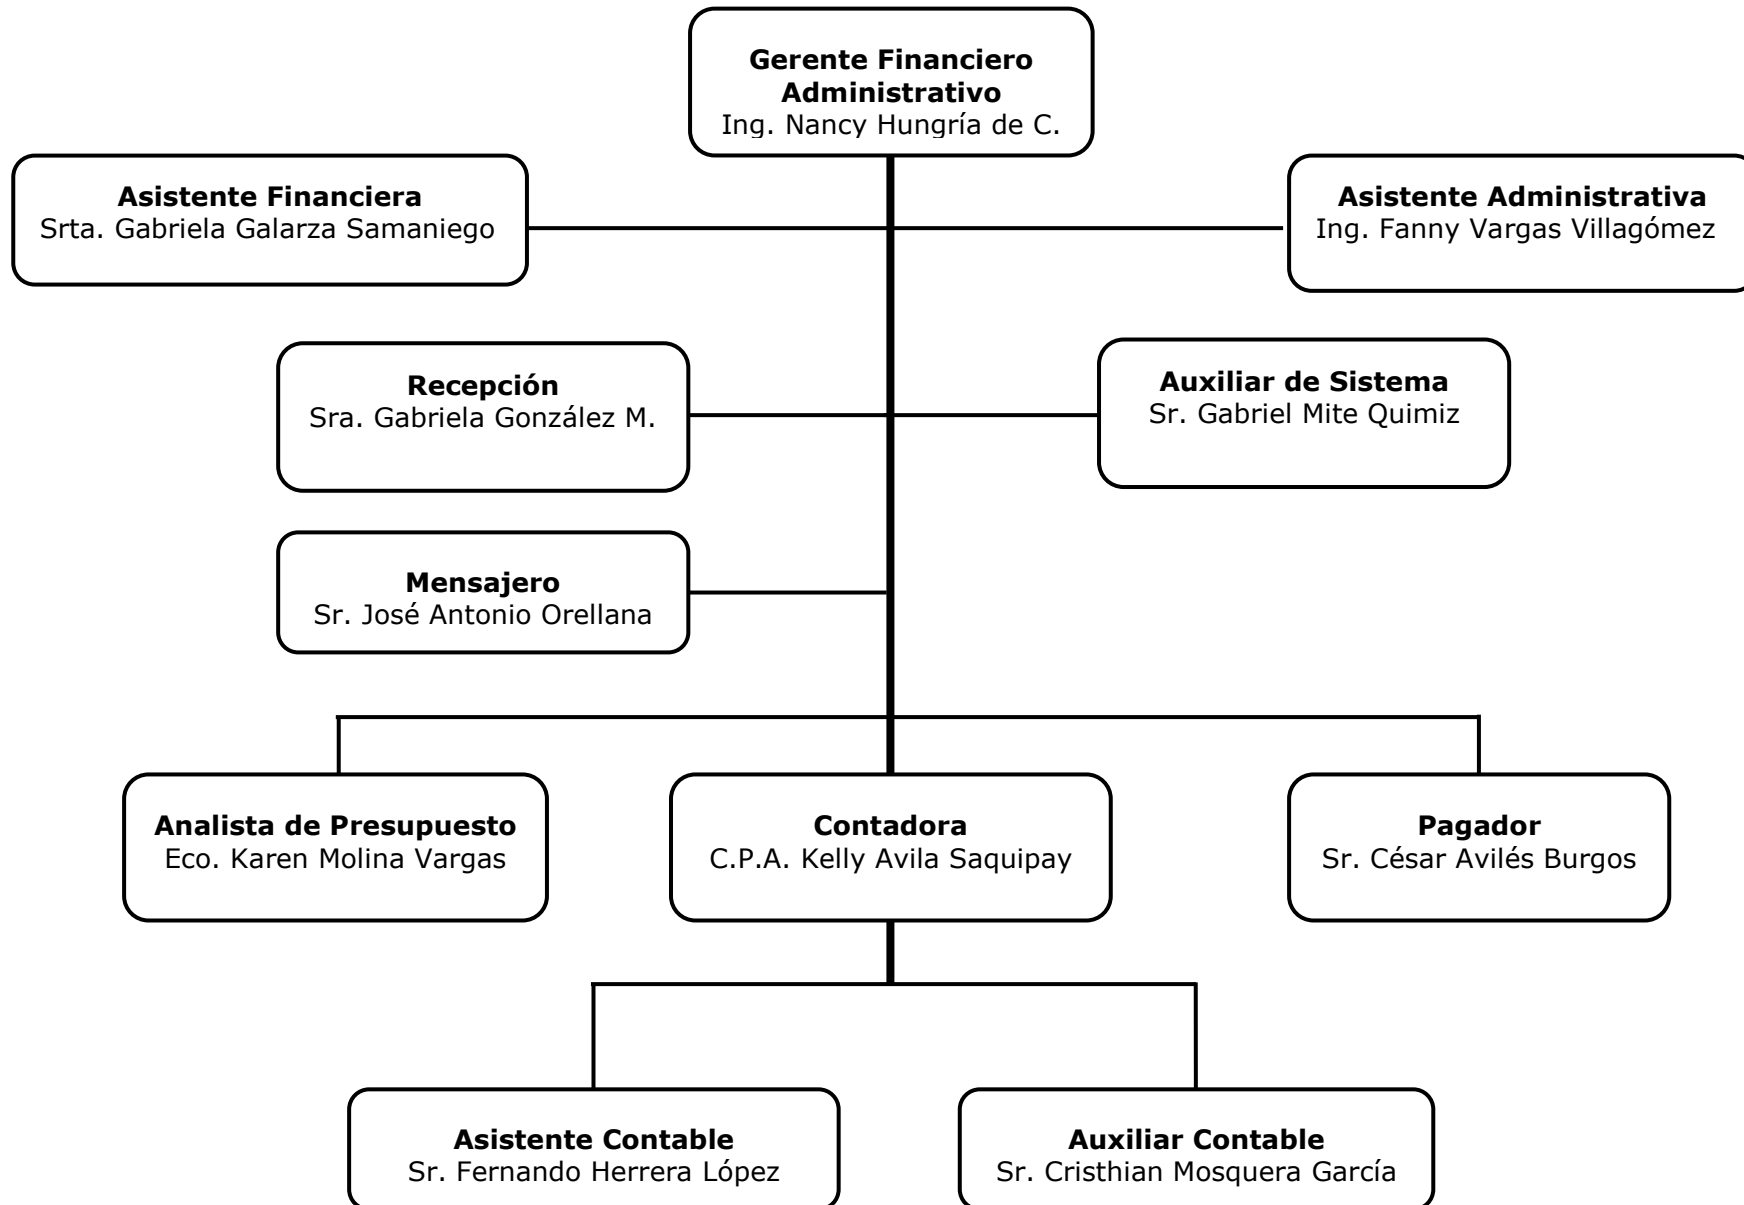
**Gerente Financiero Administrativo**
Ing. Nancy Hungría de C.

**Asistente Financiera**
Srta. Gabriela Galarza Samaniego

**Asistente Administrativa**
Ing. Fanny Vargas Villagómez

**Recepción**
Sra. Gabriela González M.

**Auxiliar de Sistema**
Sr. Gabriel Mite Quimiz

**Mensajero**
Sr. José Antonio Orellana

**Analista de Presupuesto**
Eco. Karen Molina Vargas

**Contadora**
C.P.A. Kelly Avila Saquipay

**Pagador**
Sr. César Avilés Burgos

**Asistente Contable**
Sr. Fernando Herrera López

**Auxiliar Contable**
Sr. Cristhian Mosquera García